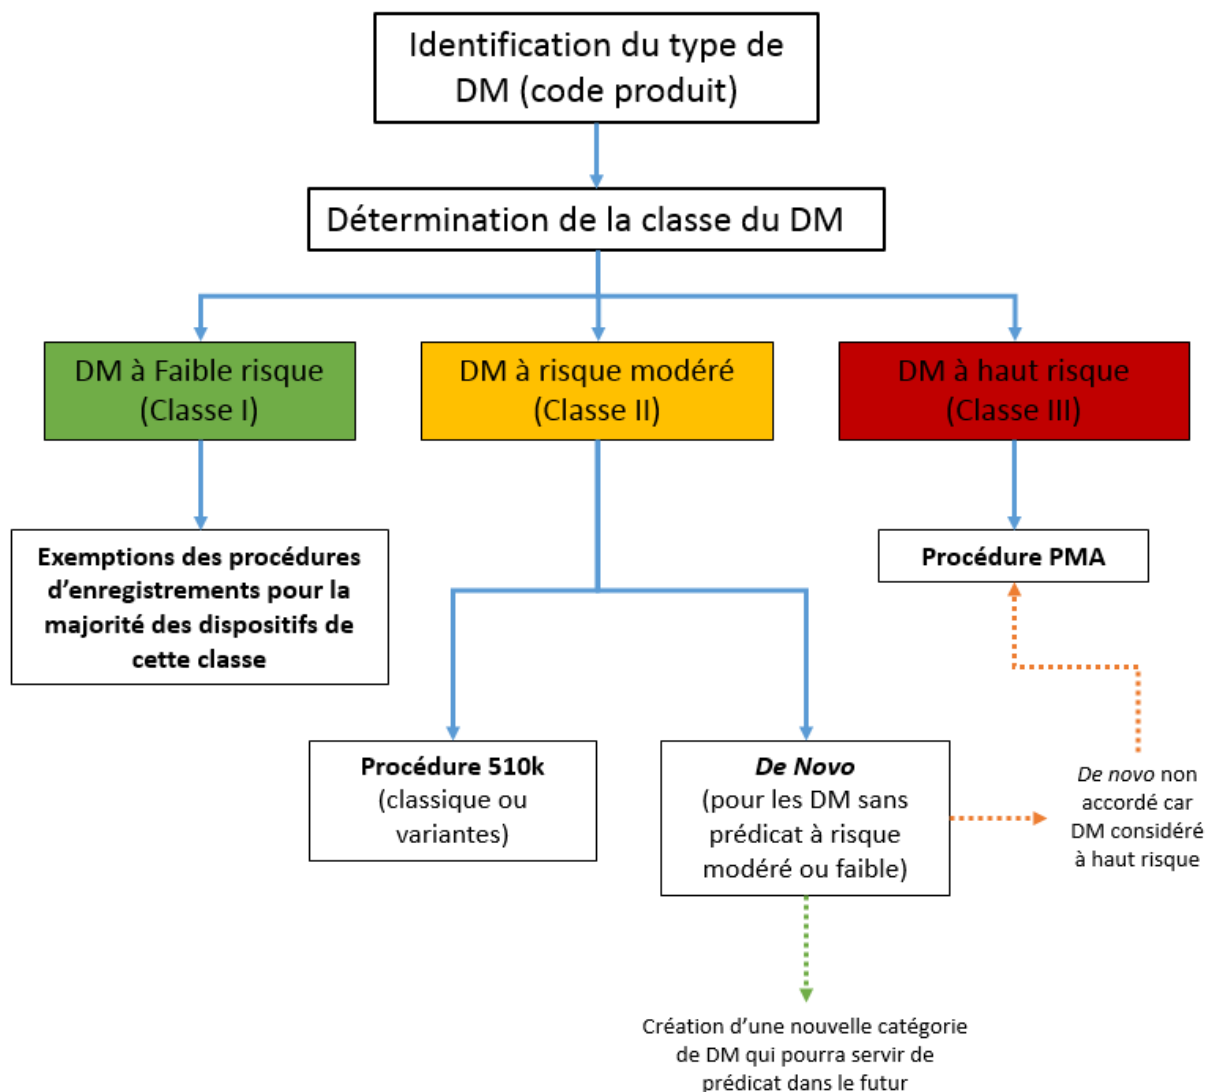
Identification du type de DM (code produit)

Détermination de la classe du DM

DM à Faible risque (Classe I)

DM à risque modéré (Classe II)

DM à haut risque (Classe III)

Exemptions des procédures d'enregistrements pour la majorité des dispositifs de cette classe

Procédure PMA

Procédure 510k (classique ou variantes)

De Novo (pour les DM sans prédicat à risque modéré ou faible)

De novo non accordé car DM considéré à haut risque

Création d'une nouvelle catégorie de DM qui pourra servir de prédicat dans le futur